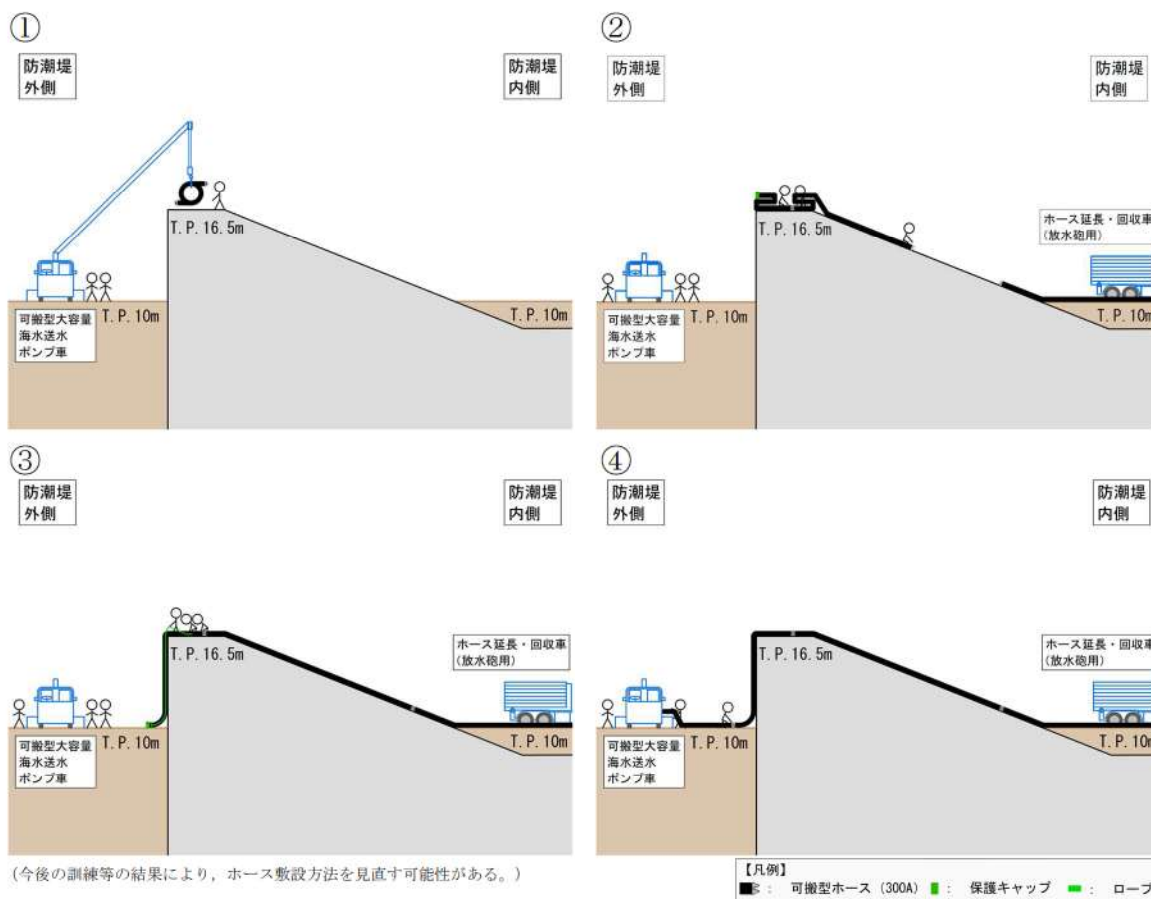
①

防潮堤外側

防潮堤内側

T. P. 16. 5m

可搬型大容量海水送水ポンプ車

T. P. 10m

T. P. 10m

②

防潮堤外側

防潮堤内側

T. P. 16. 5m

ホース延長・回収車（放水砲用）

可搬型大容量海水送水ポンプ車

T. P. 10m

T. P. 10m

③

防潮堤外側

防潮堤内側

T. P. 16. 5m

ホース延長・回収車（放水砲用）

可搬型大容量海水送水ポンプ車

T. P. 10m

T. P. 10m

④

防潮堤外側

防潮堤内側

T. P. 16. 5m

ホース延長・回収車（放水砲用）

可搬型大容量海水送水ポンプ車

T. P. 10m

T. P. 10m

（今後の訓練等の結果により，ホース敷設方法を見直す可能性がある。）

【凡例】
：可搬型ホース（300A） ：保護キャップ ：ロープ